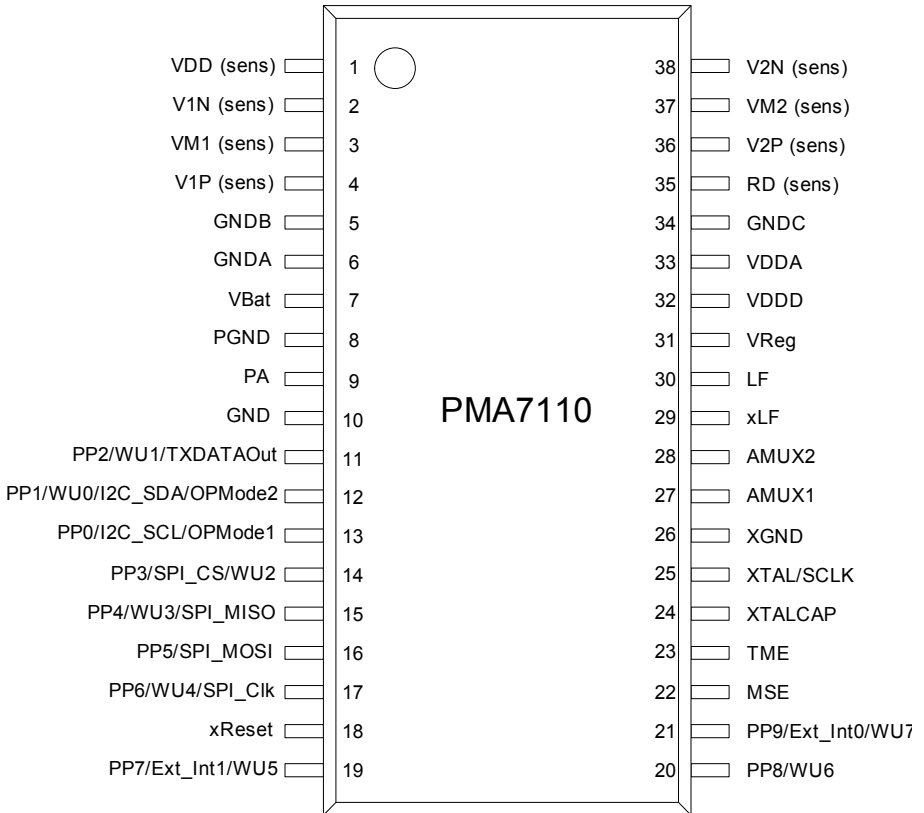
VDD (sens) 1
V1N (sens) 2
VM1 (sens) 3
V1P (sens) 4
GNDB 5
GNDA 6
VBat 7
PGND 8
PA 9
GND 10
PP2/WU1/TXDATAOut 11
PP1/WU0/I2C_SDA/OPMode2 12
PP0/I2C_SCL/OPMode1 13
PP3/SPI_CS/WU2 14
PP4/WU3/SPI_MISO 15
PP5/SPI_MOSI 16
PP6/WU4/SPI_Clk 17
xReset 18
PP7/Ext_Int1/WU5 19

PMA7110

38 V2N (sens)
37 VM2 (sens)
36 V2P (sens)
35 RD (sens)
34 GNDC
33 VDDA
32 VDDD
31 VReg
30 LF
29 xLF
28 AMUX2
27 AMUX1
26 XGND
25 XTAL/SCLK
24 XTALCAP
23 TME
22 MSE
21 PP9/Ext_Int0/WU7
20 PP8/WU6